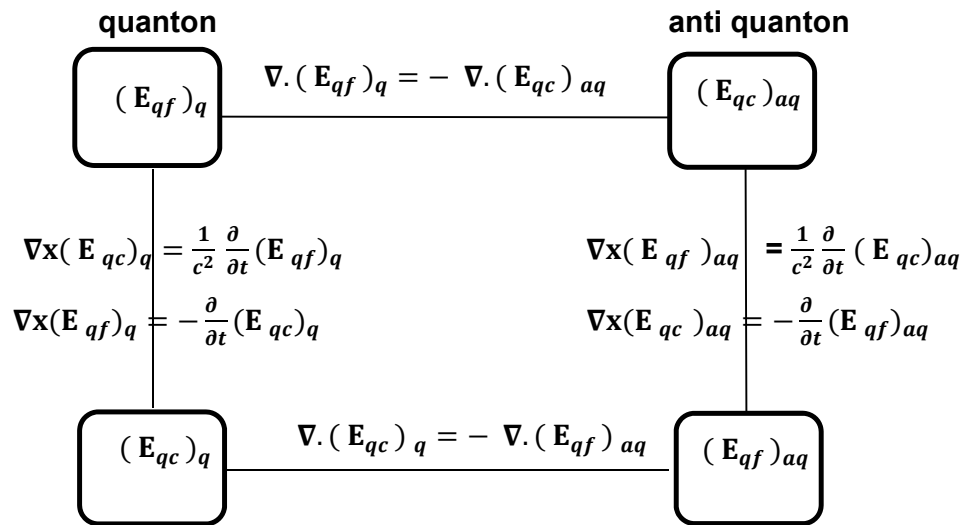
quanton

anti quanton

$(\mathbf{E}_{qf})_q$

$\nabla.(\mathbf{E}_{qf})_q = -\nabla.(\mathbf{E}_{qc})_{aq}$

$(\mathbf{E}_{qc})_{aq}$

$\nabla\mathbf{x}(\mathbf{E}_{qc})_q = \frac{1}{c^2}\frac{\partial}{\partial t}(\mathbf{E}_{qf})_q$

$\nabla\mathbf{x}(\mathbf{E}_{qf})_q = -\frac{\partial}{\partial t}(\mathbf{E}_{qc})_q$

$\nabla\mathbf{x}(\mathbf{E}_{qf})_{aq} = \frac{1}{c^2}\frac{\partial}{\partial t}(\mathbf{E}_{qc})_{aq}$

$\nabla\mathbf{x}(\mathbf{E}_{qc})_{aq} = -\frac{\partial}{\partial t}(\mathbf{E}_{qf})_{aq}$

$(\mathbf{E}_{qc})_q$

$\nabla.(\mathbf{E}_{qc})_q = -\nabla.(\mathbf{E}_{qf})_{aq}$

$(\mathbf{E}_{qf})_{aq}$